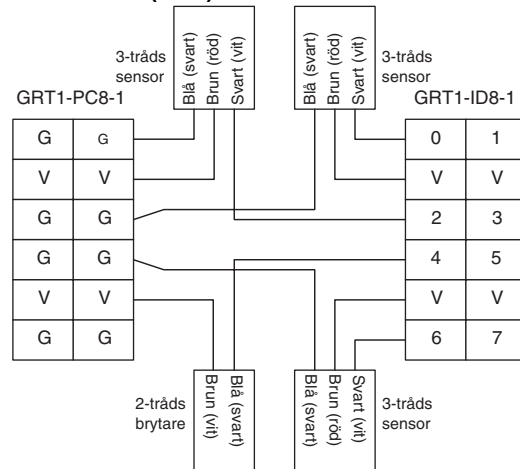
3-tråds sensor

Blå (svart)
Brun (röd)
Svart (vit)

Blå (svart)
Brun (röd)
Svart (vit)

3-tråds sensor

GRT1-PC8-1

GRT1-ID8-1

| G | G |
|---|---|
| V | V |
| G | G |
| G | G |
| V | V |
| G | G |

| 0 | 1 |
|---|---|
| V | V |
| 2 | 3 |
| 4 | 5 |
| V | V |
| 6 | 7 |

2-tråds brytare

Brun (vit)
Blå (svart)

Blå (svart)
Brun (röd)
Svart (vit)

3-tråds sensor